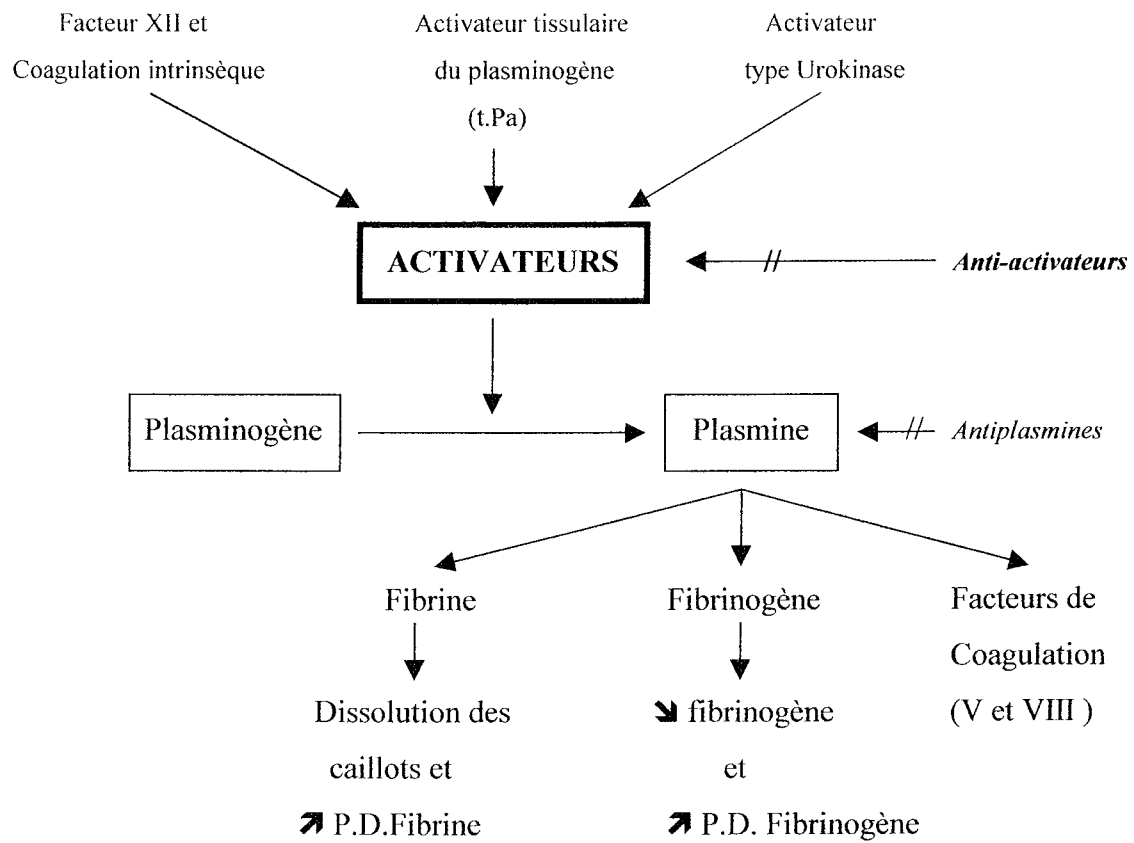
Facteur XII et
Coagulation intrinsèque

Activateur tissulaire
du plasminogène
(t.Pa)

Activateur
type Urokinase

**ACTIVATEURS**

*Anti-activateurs*

Plasminogène

Plasmine

*Antiplasmines*

Fibrine

Dissolution des caillots et
➚ P.D.Fibrine

Fibrinogène

➘ fibrinogène
et
➚ P.D. Fibrinogène

Facteurs de Coagulation
(V et VIII )